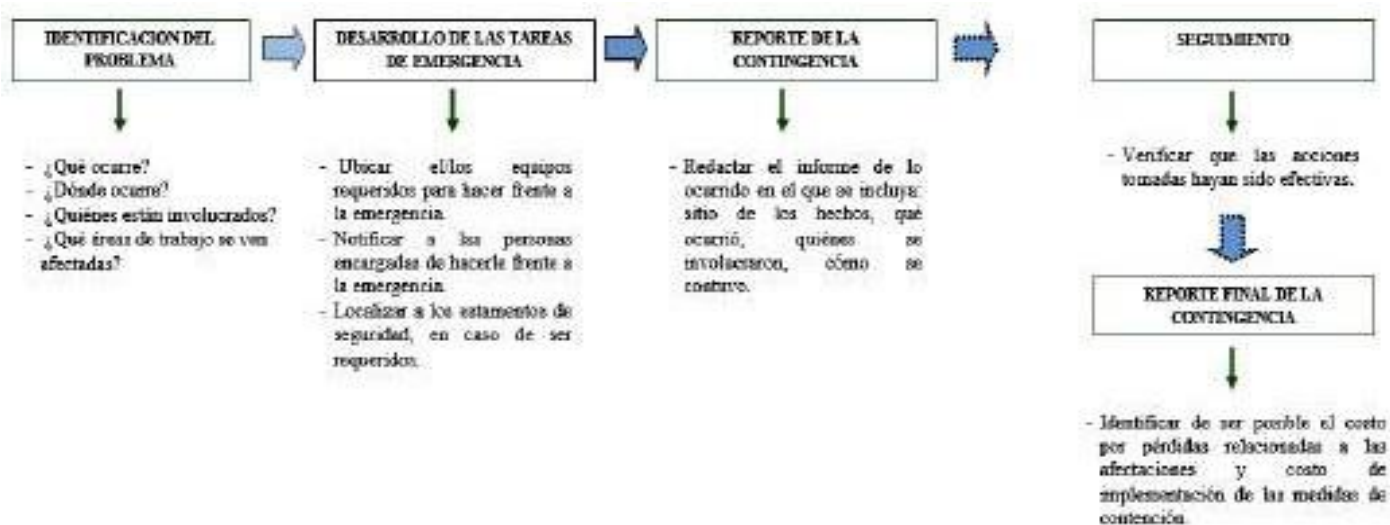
IDENTIFICACION DEL PROBLEMA

- ¿Qué ocurre?
- ¿Dónde ocurre?
- ¿Quiénes están involucrados?
- ¿Qué áreas de trabajo se ven afectadas?

DESARROLLO DE LAS TAREAS DE EMERGENCIA

- Ubicar el/los equipos requeridos para hacer frente a la emergencia.
- Notificar a las personas encargadas de hacerle frente a la emergencia.
- Localizar a los estamentos de seguridad, en caso de ser requeridos.

REPORTE DE LA CONTINGENCIA

- Redactar el informe de lo ocurrido en el que se incluya: sitio de los hechos, qué ocurrió, quiénes se involucraron, cómo se controló.

SEGUIMIENTO

- Verificar que las acciones tomadas hayan sido efectivas.

REPORTE FINAL DE LA CONTINGENCIA

- Identificar de ser posible el costo por pérdidas relacionadas a las afectaciones y costo de implementación de las medidas de contención.